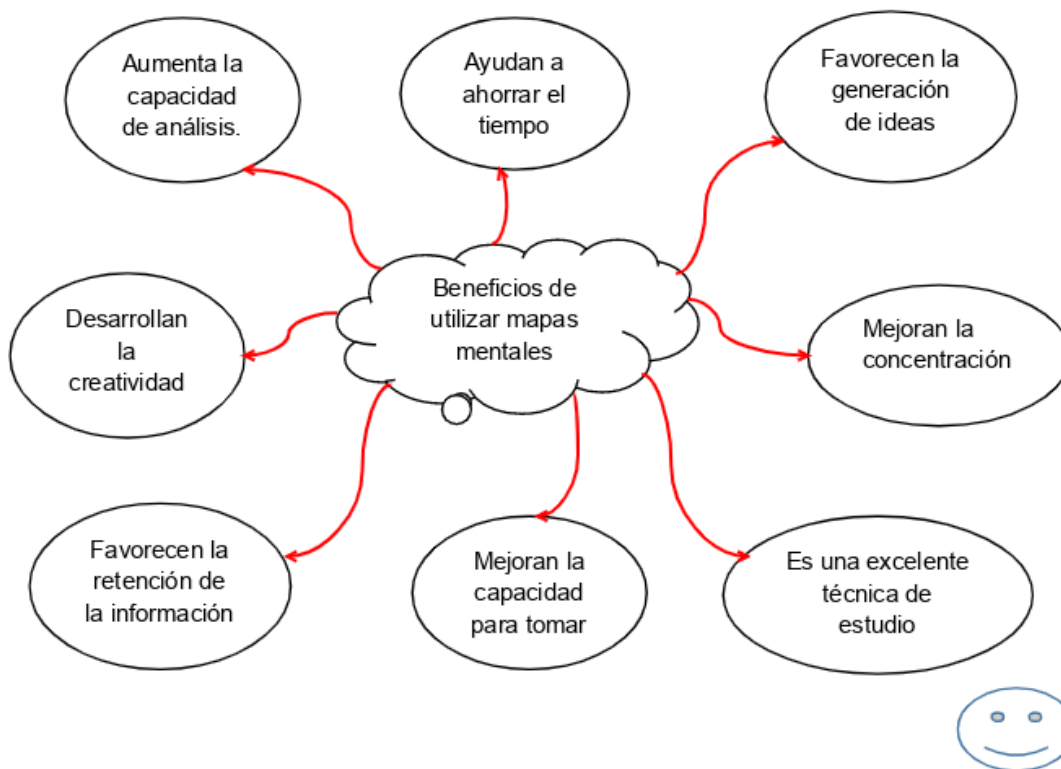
Beneficios de utilizar mapas mentales

Aumenta la capacidad de análisis.

Ayudan a ahorrar el tiempo

Favorecen la generación de ideas

Desarrollan la creatividad

Mejoran la concentración

Favorecen la retención de la información

Mejoran la capacidad para tomar

Es una excelente técnica de estudio